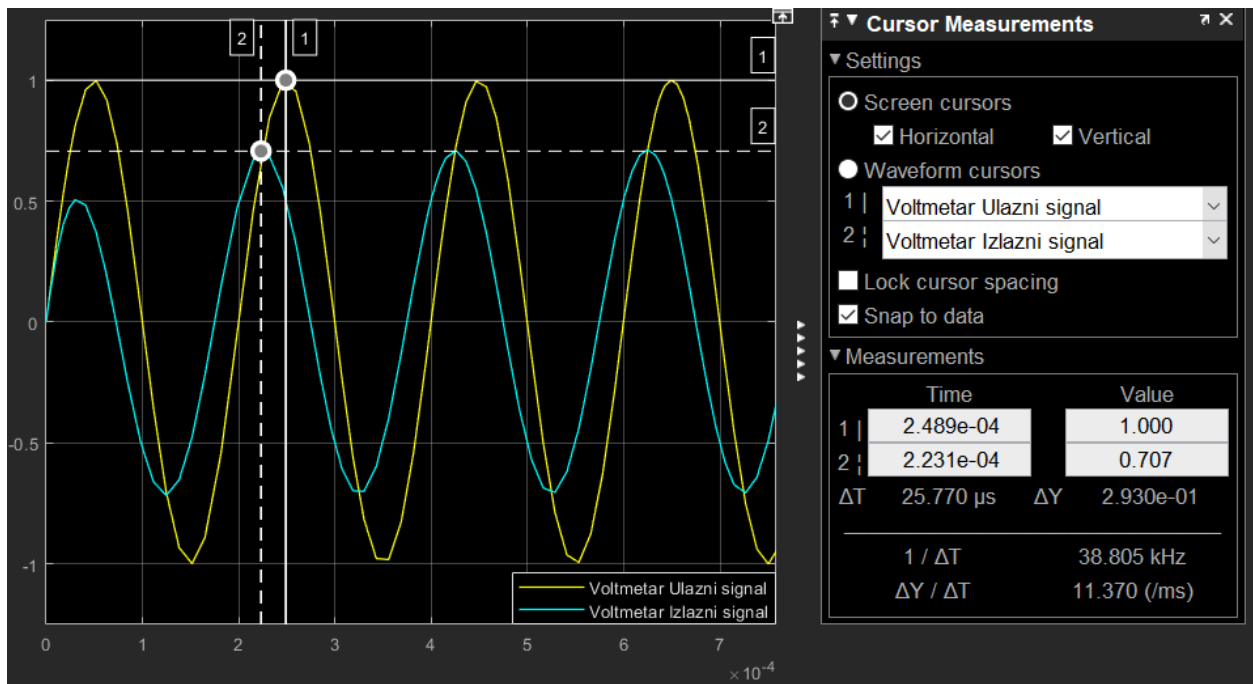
2
1
1
2
1
0.5
0
-0.5
-1
0
1
2
3
4
5
6
7
$\times 10^{-4}$

Voltmetar Ulazni signal
Voltmetar Izlazni signal

Cursor Measurements
Settings
Screen cursors
Horizontal
Vertical
Waveform cursors
1 Voltmetar Ulazni signal
2 Voltmetar Izlazni signal
Lock cursor spacing
Snap to data
Measurements

| | Time | | Value |
|---|---|---|---|
| 1 | 2.489e-04 | | 1.000 |
| 2 | 2.231e-04 | | 0.707 |
| ΔT | 25.770 µs | ΔY | 2.930e-01 |

1 / ΔT 38.805 kHz
ΔY / ΔT 11.370 (/ms)